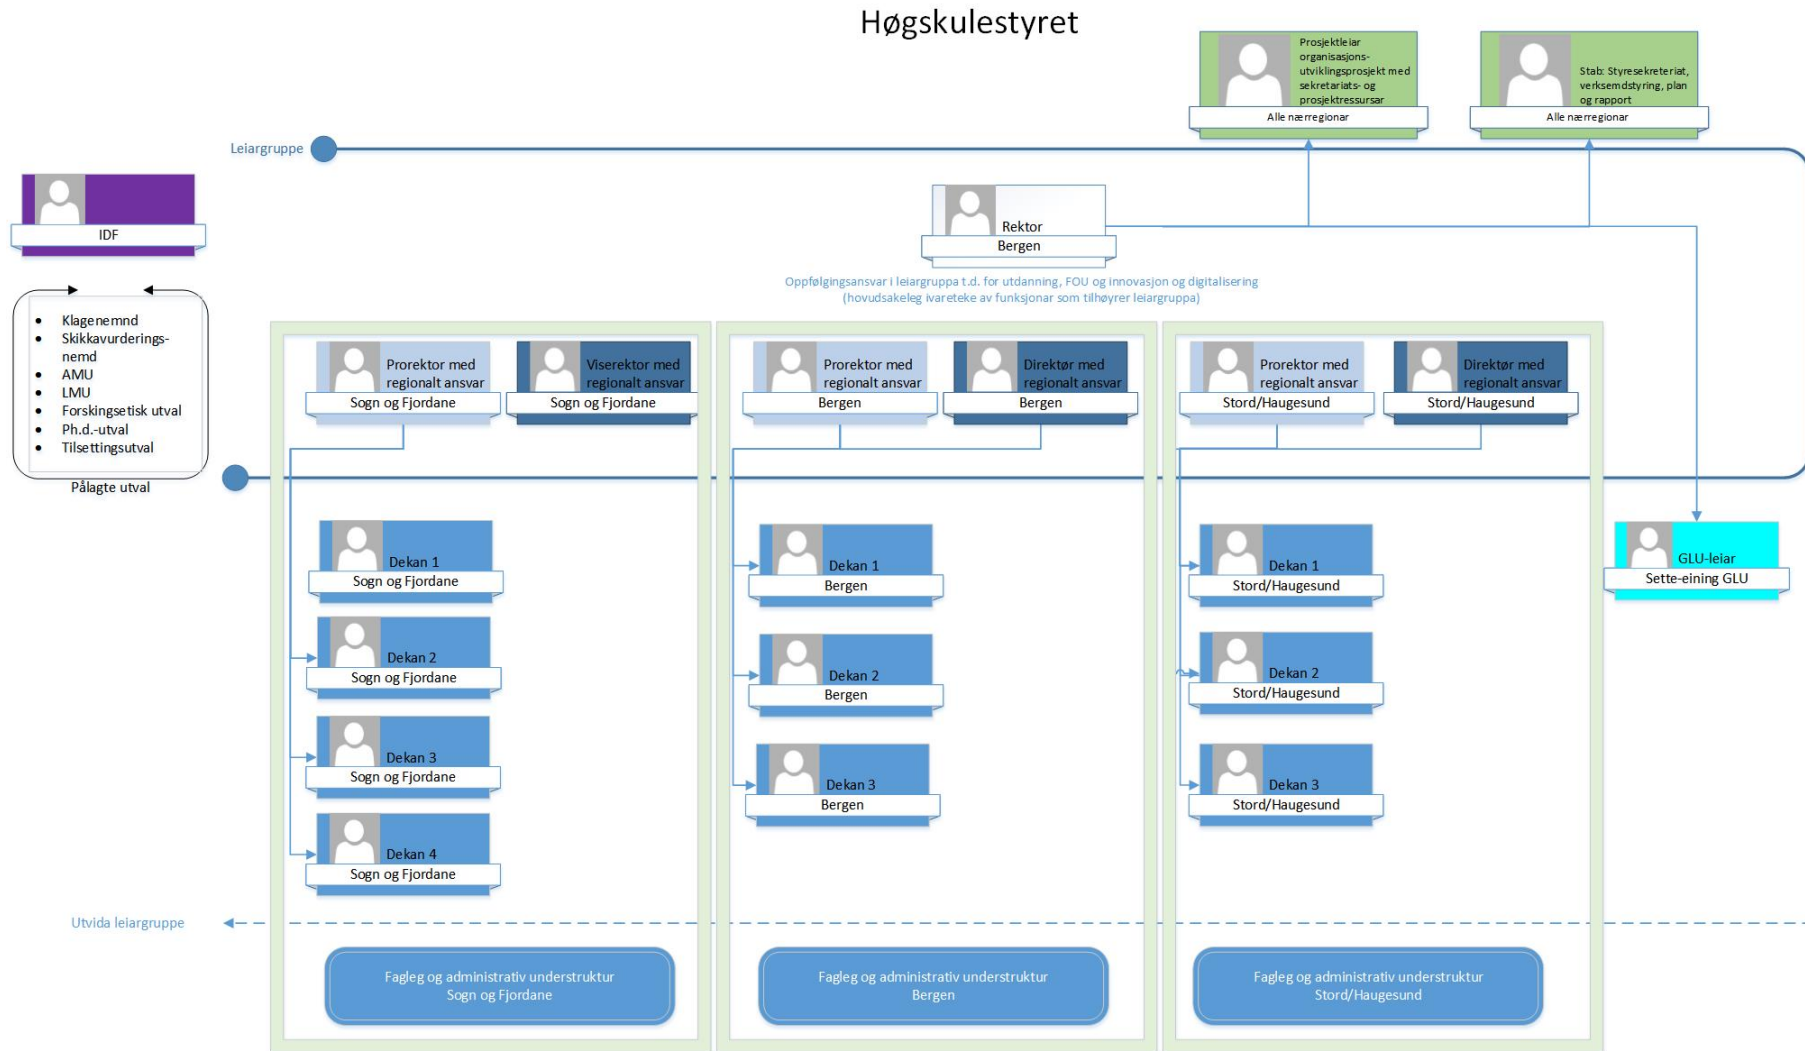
Høgskulestyret

Prosjektleiar organisasjons-utviklingsprosjekt med sekretariats- og prosjektressursar
Alle nærregionar

Stab: Styresekreteriat, verksemdstyring, plan og rapport
Alle nærregionar

Leiargruppe

IDF

Rektor
Bergen

Oppfølgingsansvar i leiargruppa t.d. for utdanning, FOU og innovasjon og digitalisering
(hovudsakeleg ivareteke av funksjonar som tilhøyrer leiargruppa)

- Klagenemnd
- Skikkavurderingsnemd
- AMU
- LMU
- Forskingsetisk utval
- Ph.d.-utval
- Tilsettingsutval

Pålagte utval

Prorektor med regionalt ansvar
Sogn og Fjordane

Viserektor med regionalt ansvar
Sogn og Fjordane

Prorektor med regionalt ansvar
Bergen

Direktør med regionalt ansvar
Bergen

Prorektor med regionalt ansvar
Stord/Haugesund

Direktør med regionalt ansvar
Stord/Haugesund

Dekan 1
Sogn og Fjordane

Dekan 2
Sogn og Fjordane

Dekan 3
Sogn og Fjordane

Dekan 4
Sogn og Fjordane

Dekan 1
Bergen

Dekan 2
Bergen

Dekan 3
Bergen

Dekan 1
Stord/Haugesund

Dekan 2
Stord/Haugesund

Dekan 3
Stord/Haugesund

GLU-leiar
Sette-eining GLU

Utvida leiargruppe

Fagleg og administrativ understruktur
Sogn og Fjordane

Fagleg og administrativ understruktur
Bergen

Fagleg og administrativ understruktur
Stord/Haugesund